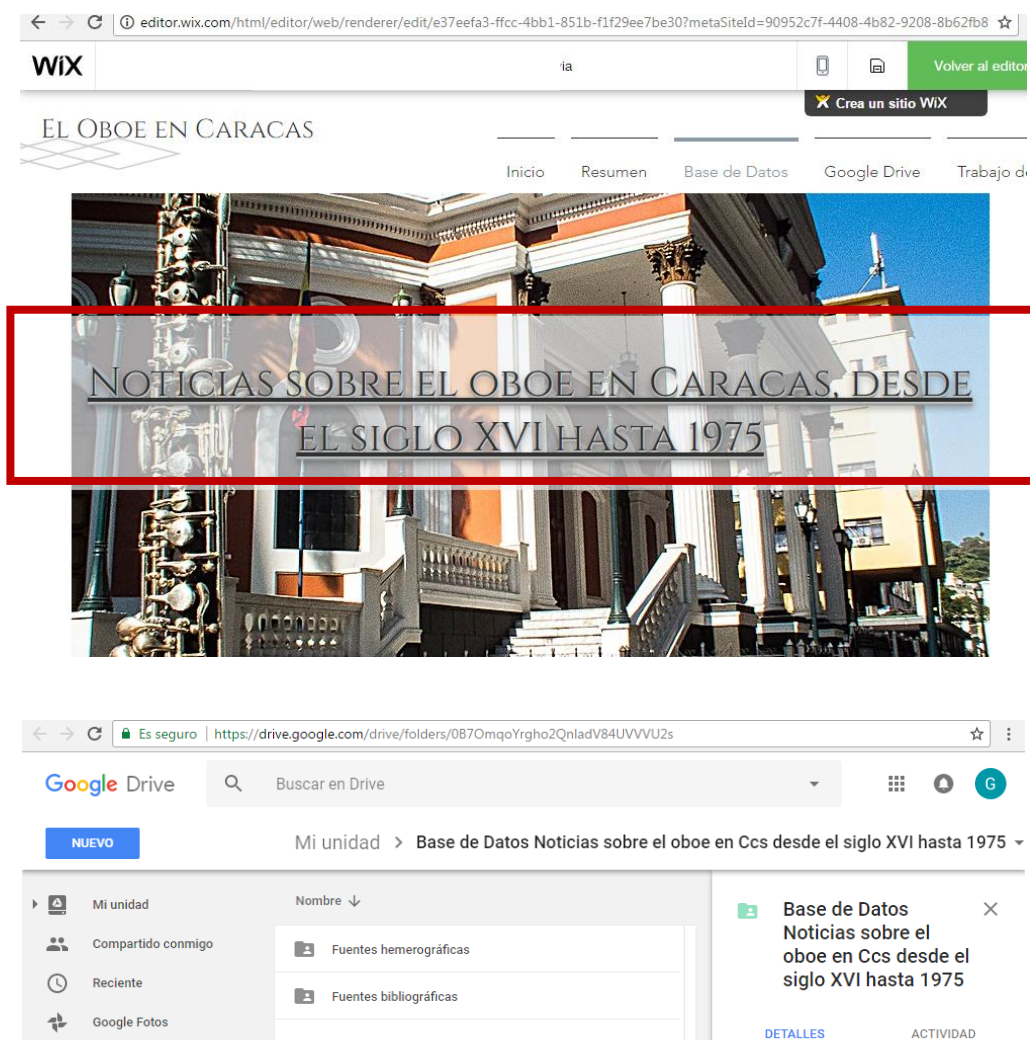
editor.wix.com/html/editor/web/renderer/edit/e37eefa3-ffcc-4bb1-851b-f1f29ee7be30?metaSiteId=90952c7f-4408-4b82-9208-8b62fb8

WiX

ia

Volver al editor

Crea un sitio WiX

El Oboe en Caracas

Inicio Resumen Base de Datos Google Drive Trabajo d

Noticias sobre el oboe en Caracas, desde el siglo XVI hasta 1975

Es seguro | https://drive.google.com/drive/folders/0B7OmqoYrgho2QnladV84UVVVU2s

Google Drive

Buscar en Drive

G

NUEVO

Mi unidad > Base de Datos Noticias sobre el oboe en Ccs desde el siglo XVI hasta 1975

Mi unidad

Compartido conmigo

Reciente

Google Fotos

Nombre

Fuentes hemerográficas

Fuentes bibliográficas

Base de Datos Noticias sobre el oboe en Ccs desde el siglo XVI hasta 1975

DETALLES

ACTIVIDAD